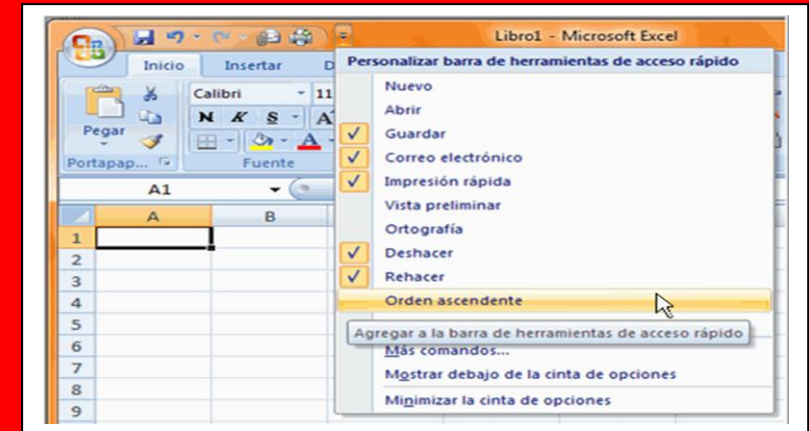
Libro1 - Microsoft Excel

Inicio Insertar D

Pegar

Portapap...

Calibri 11

N K S

Fuente

A1

A B

1
2
3
4
5
6
7
8
9

Personalizar barra de herramientas de acceso rápido

Nuevo

Abrir

Guardar

Correo electrónico

Impresión rápida

Vista preliminar

Ortografía

Deshacer

Rehacer

Orden ascendente

Agregar a la barra de herramientas de acceso rápido

Más comandos...

Mostrar debajo de la cinta de opciones

Minimizar la cinta de opciones